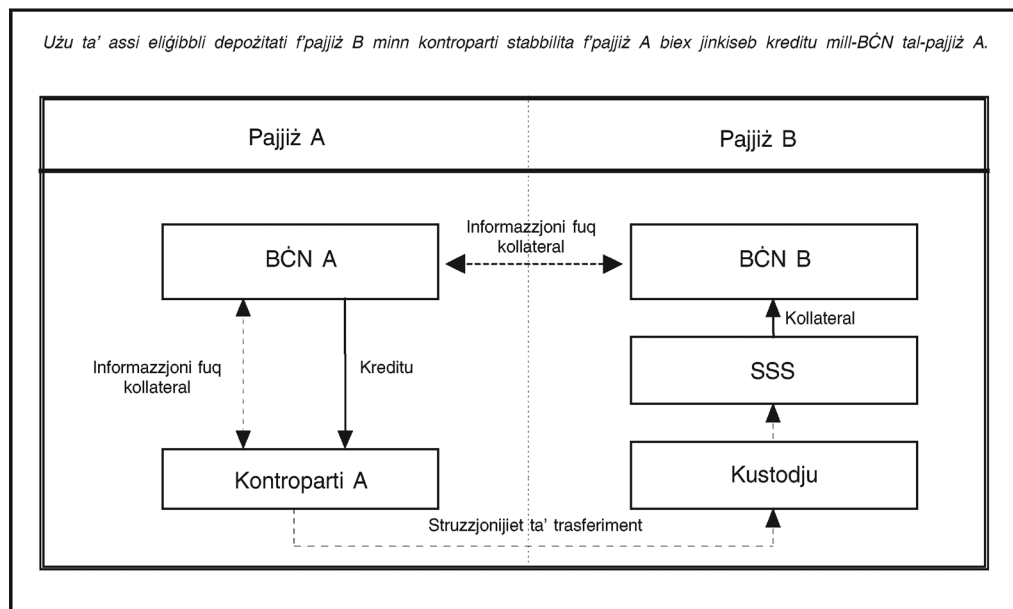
Użu ta' assi eliġibbli depożitati f'pajjiż B minn kontroparti stabbilita f'pajjiż A biex jinkiseb kreditu mill-BĊN tal-pajjiż A.

Pajjiż A

Pajjiż B

Informazzjoni fuq kollateral

BĊN A

BĊN B

Kollateral

Informazzjoni fuq kollateral

Kreditu

SSS

Kontroparti A

Kustodju

Struzzjonijiet ta' trasferiment